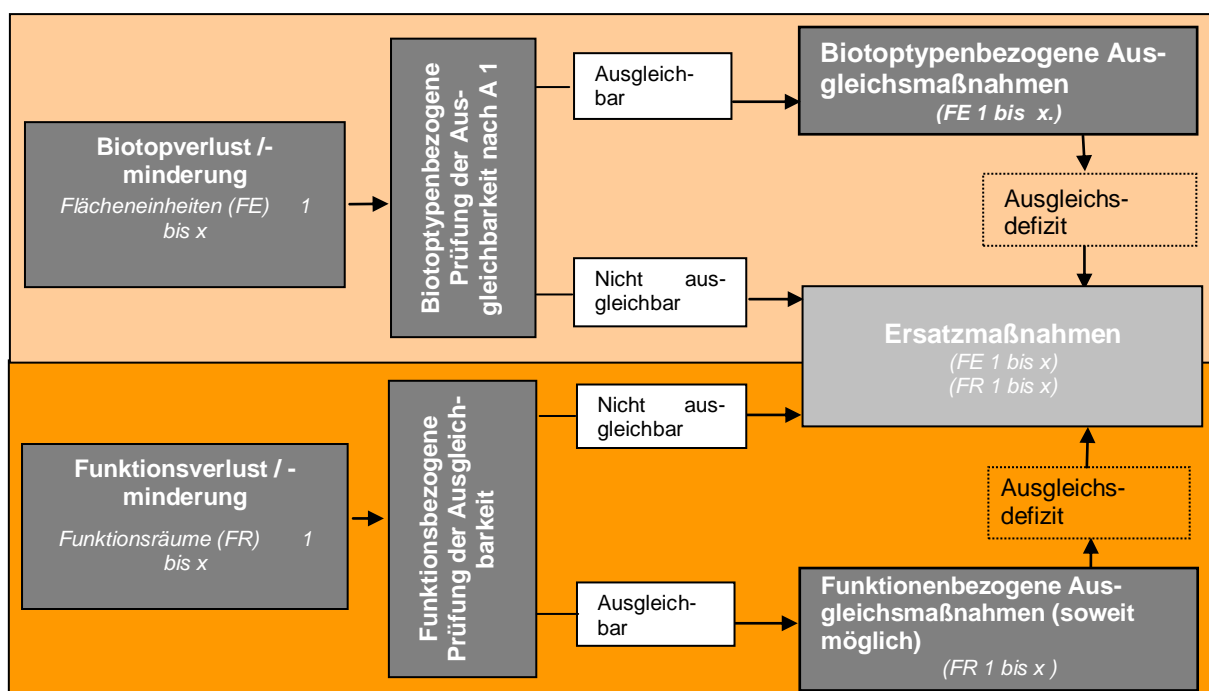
Biotopverlust /-minderung
Flächeneinheiten (FE) 1 bis x

Biotoptypenbezogene Prüfung der Ausgleichbarkeit nach A 1

Ausgleichbar

Biotoptypenbezogene Ausgleichsmaßnahmen
(FE 1 bis x.)

Ausgleichsdefizit

Nicht ausgleichbar

Ersatzmaßnahmen
(FE 1 bis x)
(FR 1 bis x)

Funktionsverlust / -minderung
Funktionsräume (FR) 1 bis x

Funktionsbezogene Prüfung der Ausgleichbarkeit

Nicht ausgleichbar

Ausgleichsdefizit

Ausgleichbar

Funktionenbezogene Ausgleichsmaßnahmen (soweit möglich)
(FR 1 bis x )